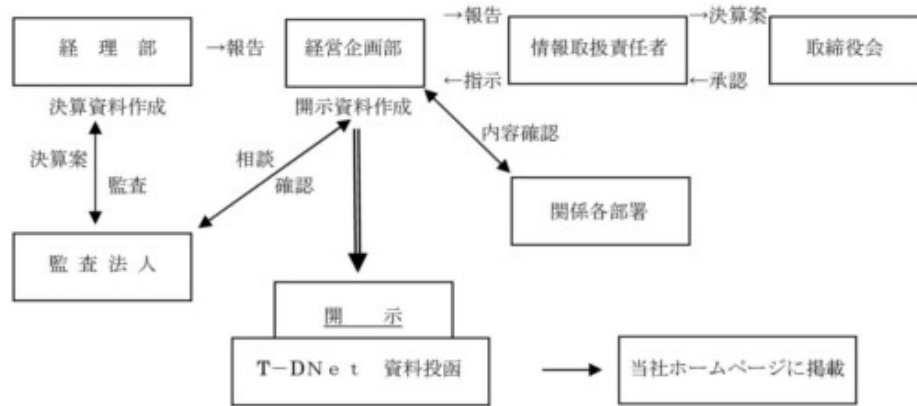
経　理　部

→報告

経営企画部

→報告

←指示

情報取扱責任者

→決算案

←承認

取締役会

決算資料作成

開示資料作成

内容確認

決算案

監査

相談

確認

関係各部署

監 査 法 人

開　　示

T−DNet　資料投函

当社ホームページに掲載